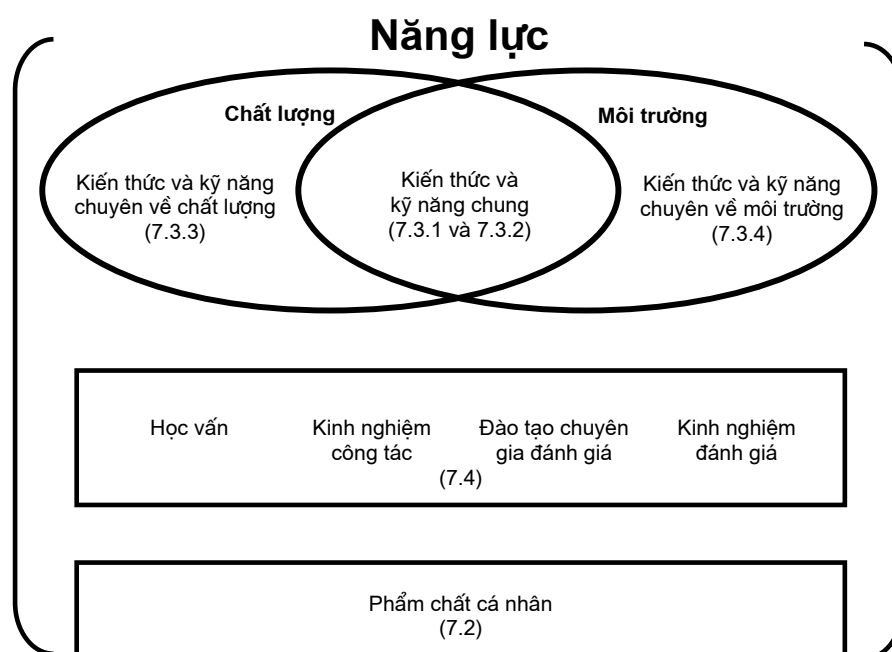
Năng lực

Chất lượng

Môi trường

Kiến thức và kỹ năng chuyên về chất lượng (7.3.3)

Kiến thức và kỹ năng chung (7.3.1 và 7.3.2)

Kiến thức và kỹ năng chuyên về môi trường (7.3.4)

Học vấn

Kinh nghiệm công tác

Đào tạo chuyên gia đánh giá

Kinh nghiệm đánh giá

(7.4)

Phẩm chất cá nhân (7.2)